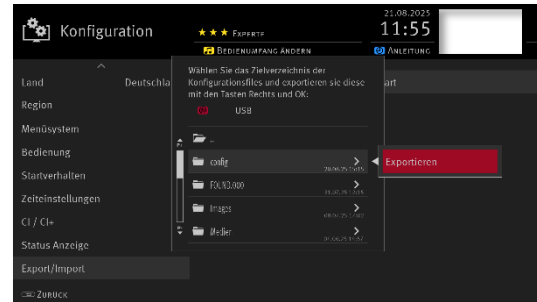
Konfiguration

★ ★ ★ Experte
Bedienumfang ändern

21.08.2025
11:55

Anleitung

Land
Deutschla
Region
Menüsystem
Bedienung
Startverhalten
Zeiteinstellungen
CI / CI+
Status Anzeige
Export/Import

Wählen Sie das Zielverzeichnis der Konfigurationsfiles und exportieren sie diese mit den Tasten Rechts und OK:

USB

..
config
FOUND.000
Images
Medien

Exportieren

Zurück